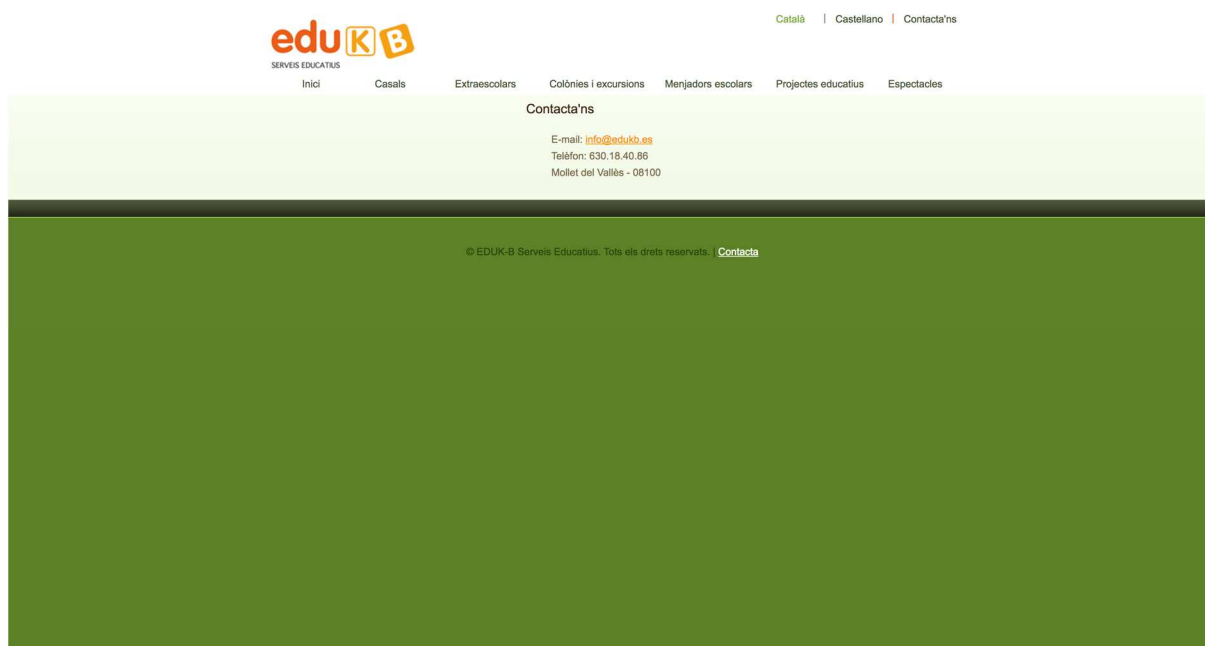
eduKB
SERVEIS EDUCATIUS

Català | Castellano | Contacta'ns

Inici Casals Extraescolars Colònies i excursions Menjadors escolars Projectes educatius Espectacles

Contacta'ns

E-mail: info@edukb.es
Telèfon: 630.18.40.86
Mollet del Vallès - 08100

© EDUK-B Serveis Educatius. Tots els drets reservats. | Contacta